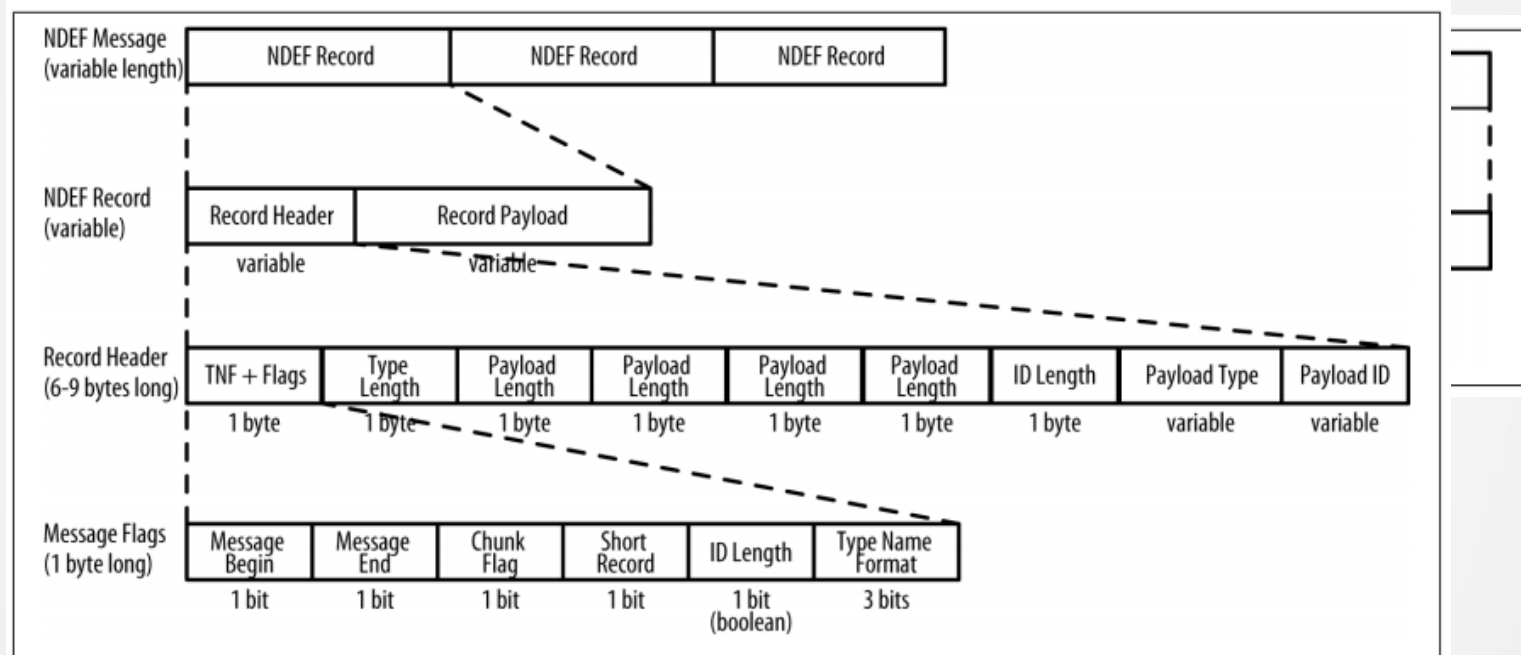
NDEF Message (variable length)

| NDEF Record | NDEF Record | NDEF Record |
|---|---|---|

NDEF Record (variable)

| Record Header | Record Payload |
|---|---|
| variable | variable |

Record Header (6-9 bytes long)

| TNF + Flags | Type Length | Payload Length | Payload Length | Payload Length | Payload Length | ID Length | Payload Type | Payload ID |
|---|---|---|---|---|---|---|---|---|
| 1 byte | 1 byte | 1 byte | 1 byte | 1 byte | 1 byte | 1 byte | variable | variable |

Message Flags (1 byte long)

| Message Begin | Message End | Chunk Flag | Short Record | ID Length | Type Name Format |
|---|---|---|---|---|---|
| 1 bit | 1 bit | 1 bit | 1 bit | 1 bit (boolean) | 3 bits |